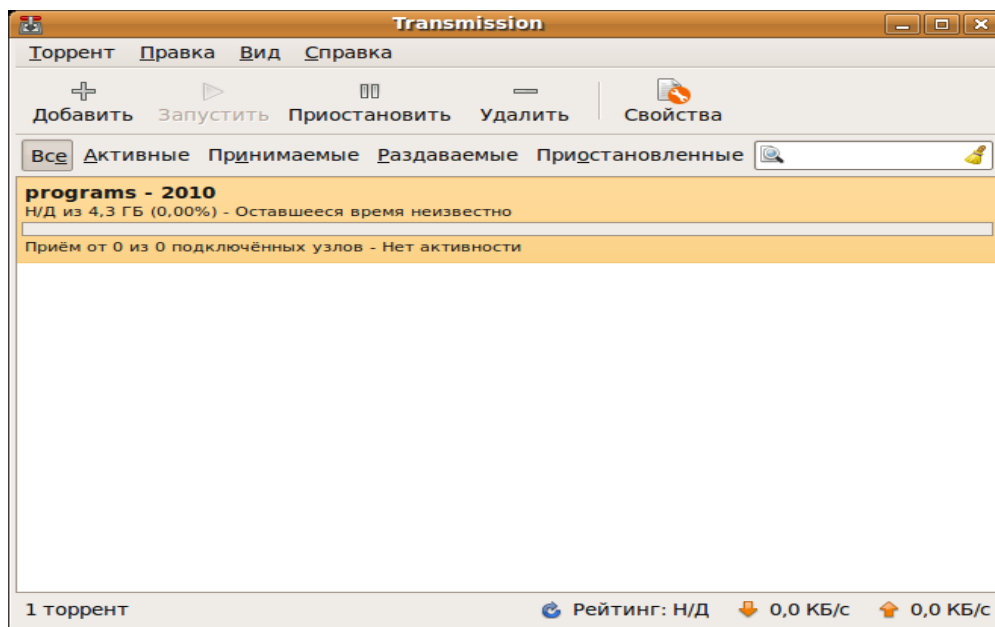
Transmission

Торрент Правка Вид Справка

Добавить Запустить Приостановить Удалить Свойства

Все Активные Принимаемые Раздаваемые Приостановленные

programs - 2010
Н/Д из 4,3 ГБ (0,00%) - Оставшееся время неизвестно
Приём от 0 из 0 подключённых узлов - Нет активности

1 торрент Рейтинг: Н/Д 0,0 КБ/с 0,0 КБ/с